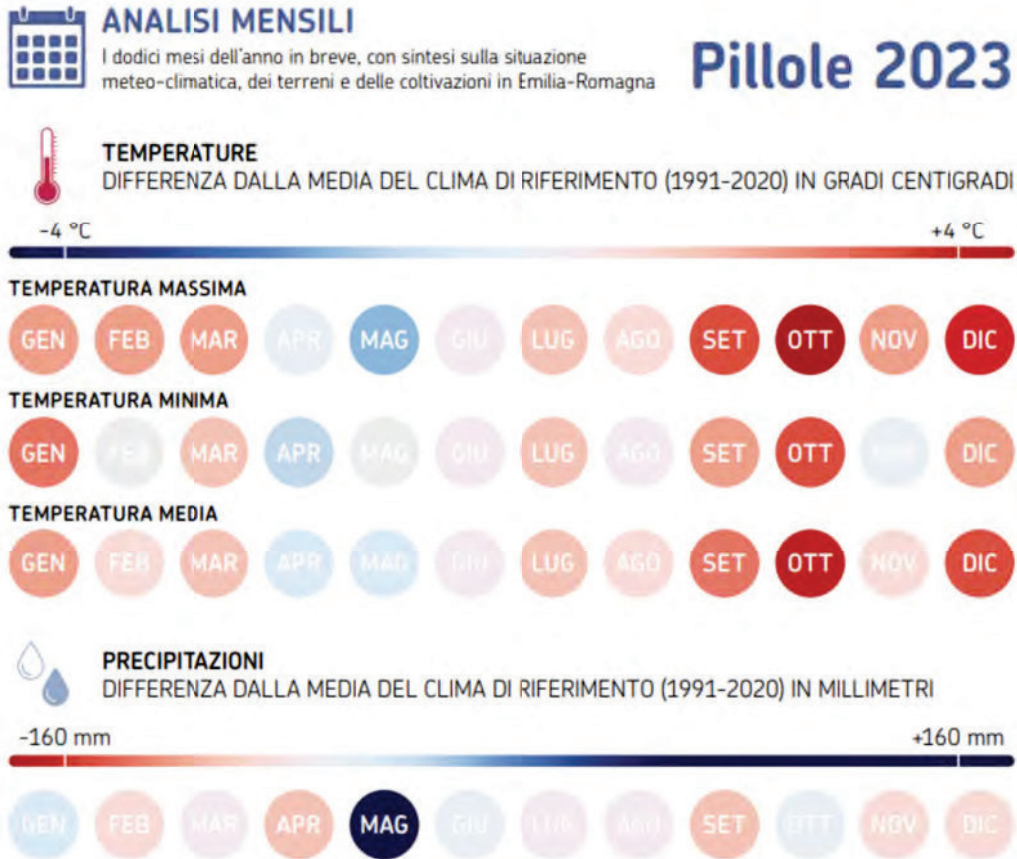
ANALISI MENSILI
I dodici mesi dell'anno in breve, con sintesi sulla situazione meteo-climatica, dei terreni e delle coltivazioni in Emilia-Romagna

Pillole 2023

TEMPERATURE
DIFFERENZA DALLA MEDIA DEL CLIMA DI RIFERIMENTO (1991-2020) IN GRADI CENTIGRADI

-4 °C
+4 °C

TEMPERATURA MASSIMA
GEN FEB MAR APR MAG GIU LUG AGO SET OTT NOV DIC

TEMPERATURA MINIMA
GEN FEB MAR APR MAG GIU LUG AGO SET OTT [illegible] DIC

TEMPERATURA MEDIA
GEN FEB MAR APR MAG GIU LUG AGO SET OTT NOV DIC

PRECIPITAZIONI
DIFFERENZA DALLA MEDIA DEL CLIMA DI RIFERIMENTO (1991-2020) IN MILLIMETRI

-160 mm
+160 mm

GEN FEB MAR APR MAG GIU LUG AGO SET OTT NOV DIC